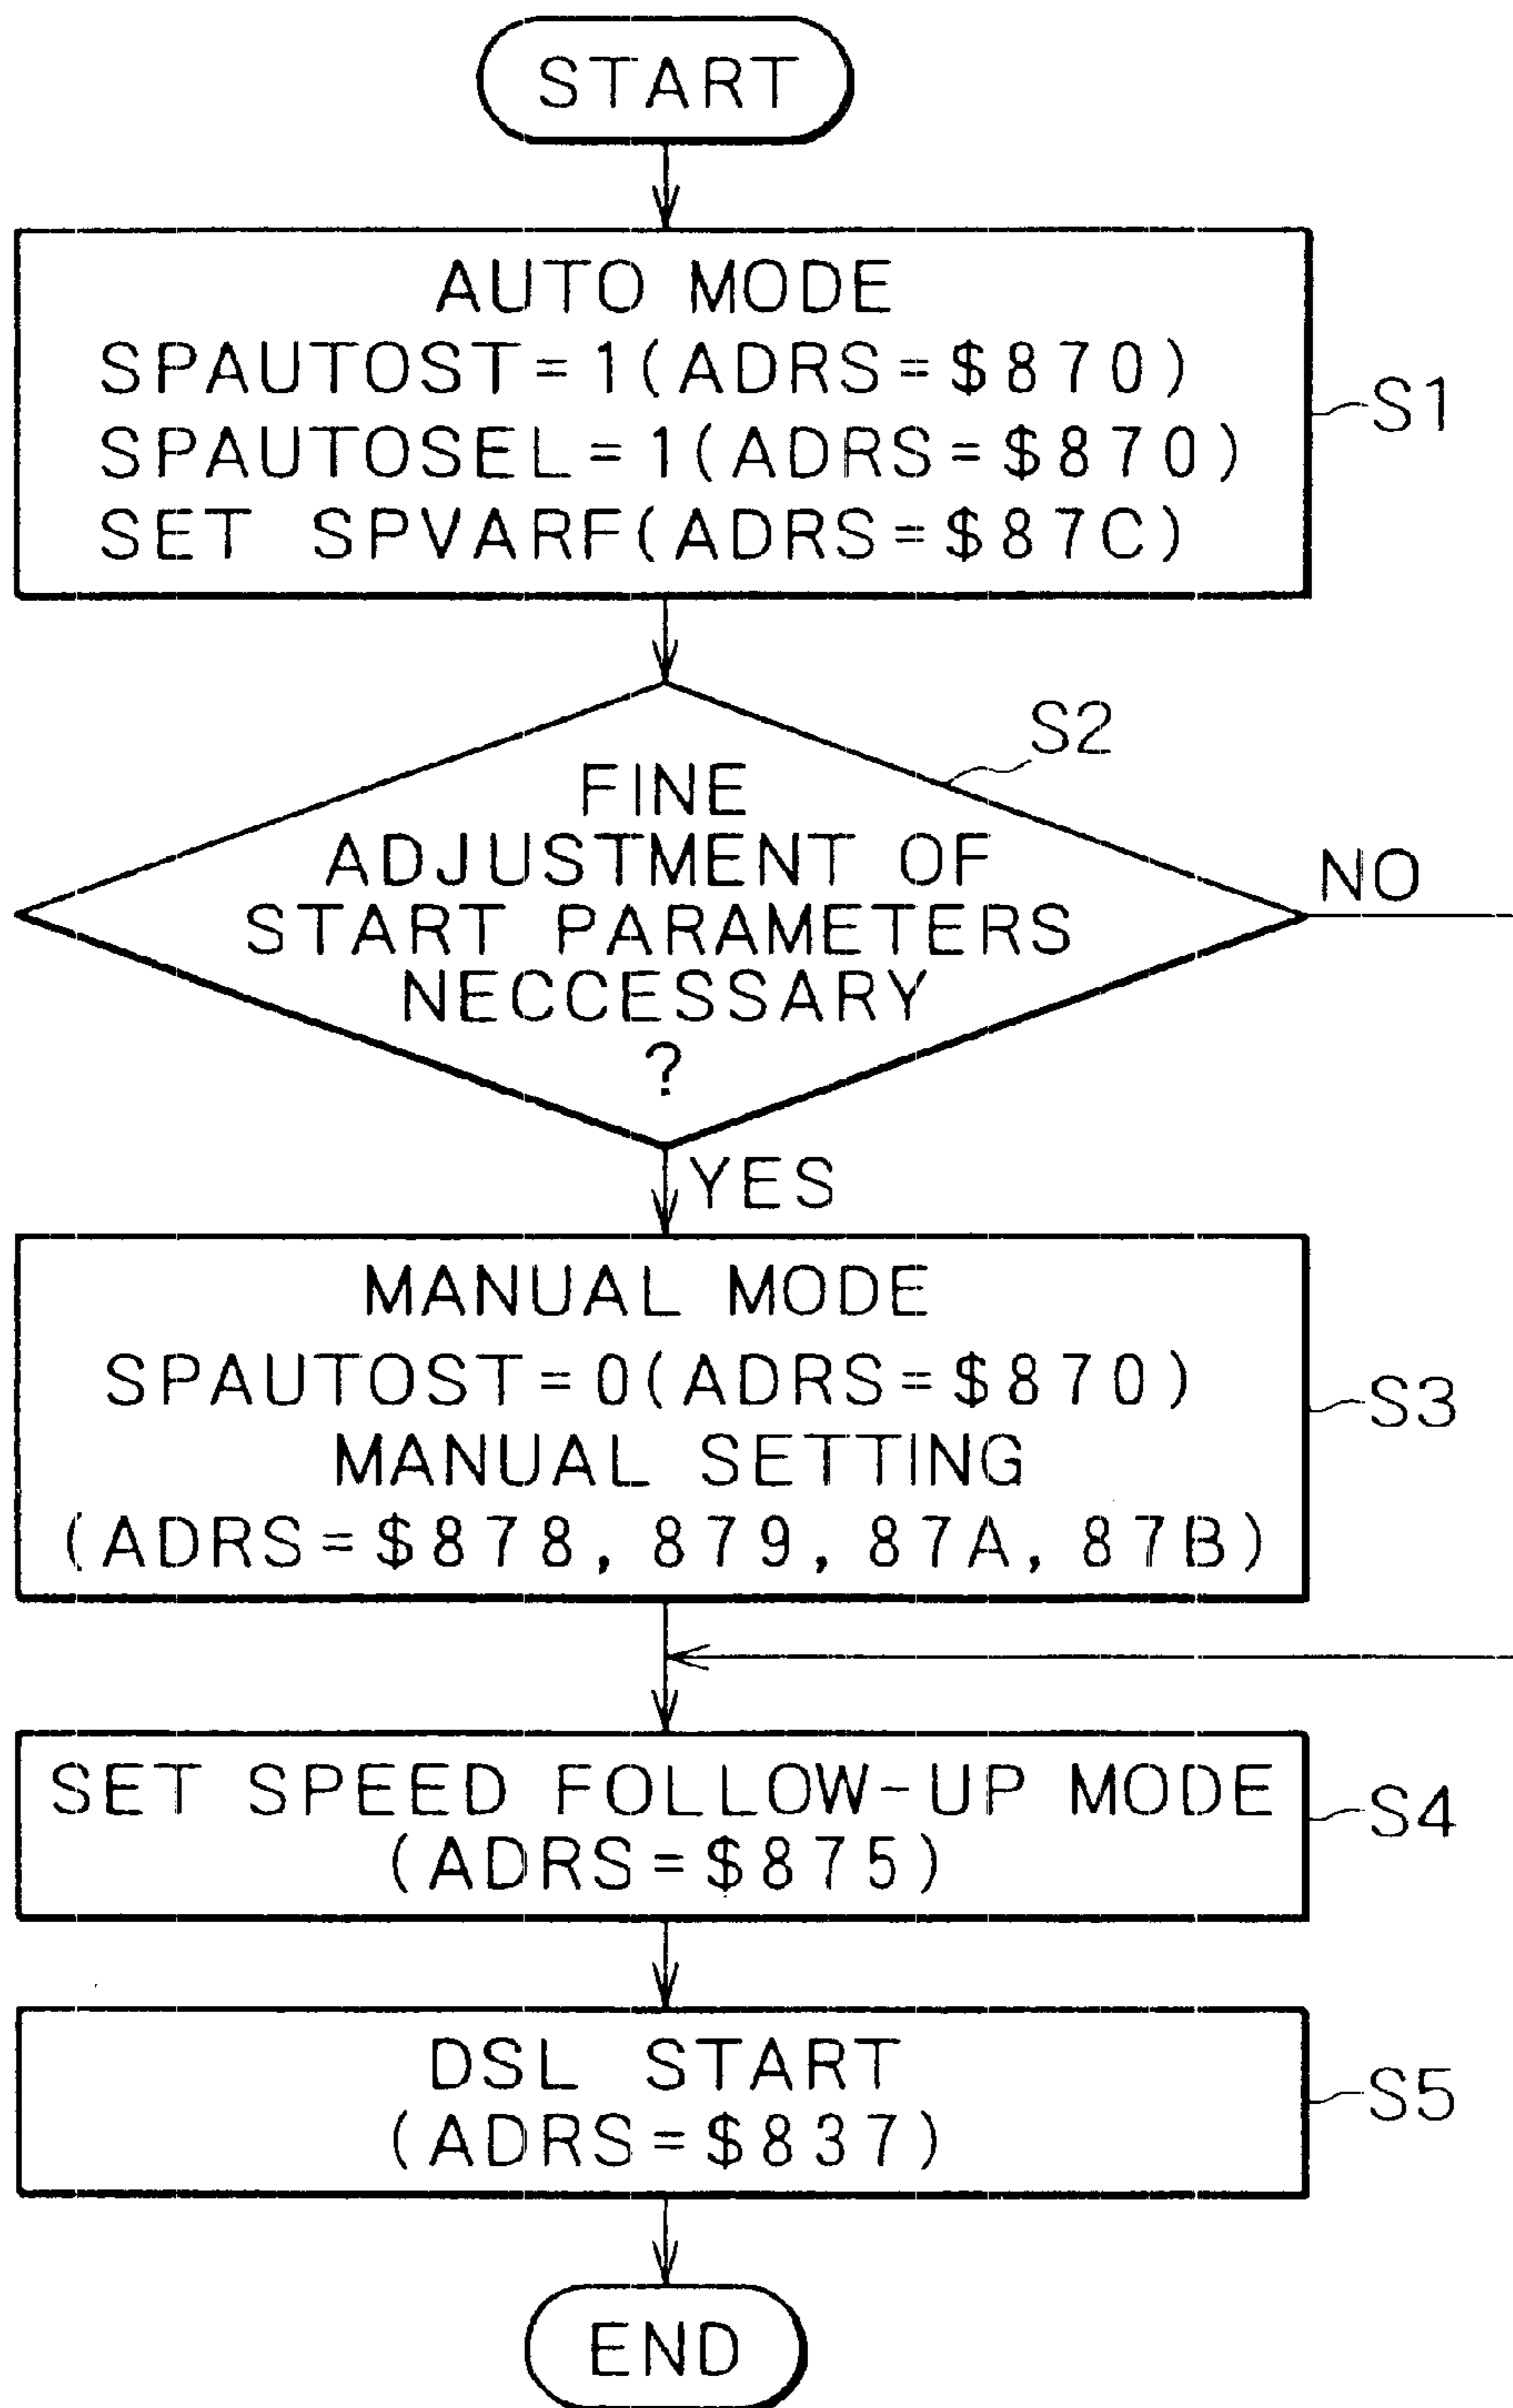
START

AUTO MODE
SPAUTOST=1(ADRS=\$870)
SPAUTOSEL=1(ADRS=\$870)
SET SPVARF(ADRS=\$87C)

S1

S2

FINE ADJUSTMENT OF START PARAMETERS NECCESSARY ?

NO

YES

MANUAL MODE
SPAUTOST=0(ADRS=\$870)
MANUAL SETTING
(ADRS=\$878, 879, 87A, 87B)

S3

SET SPEED FOLLOW-UP MODE
(ADRS=\$875)

S4

DSL START
(ADRS=\$837)

S5

END